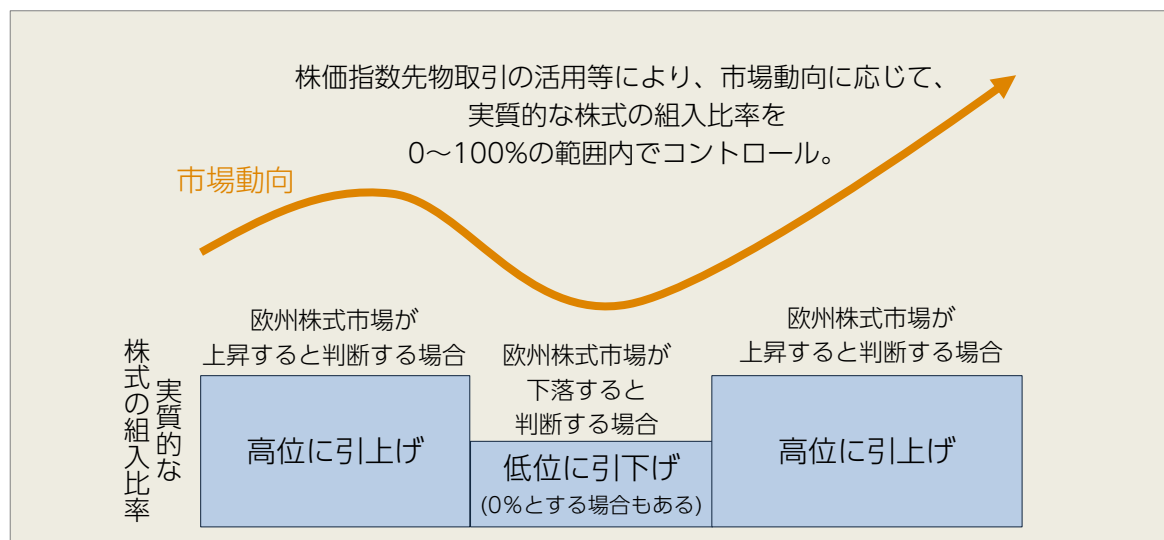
株価指数先物取引の活用等により、市場動向に応じて、
実質的な株式の組入比率を
0～100%の範囲内でコントロール。

市場動向

実質的な
株式の組入比率

欧州株式市場が
上昇すると判断する場合

高位に引上げ

欧州株式市場が
下落すると
判断する場合

低位に引下げ
(0%とする場合もある)

欧州株式市場が
上昇すると判断する場合

高位に引上げ